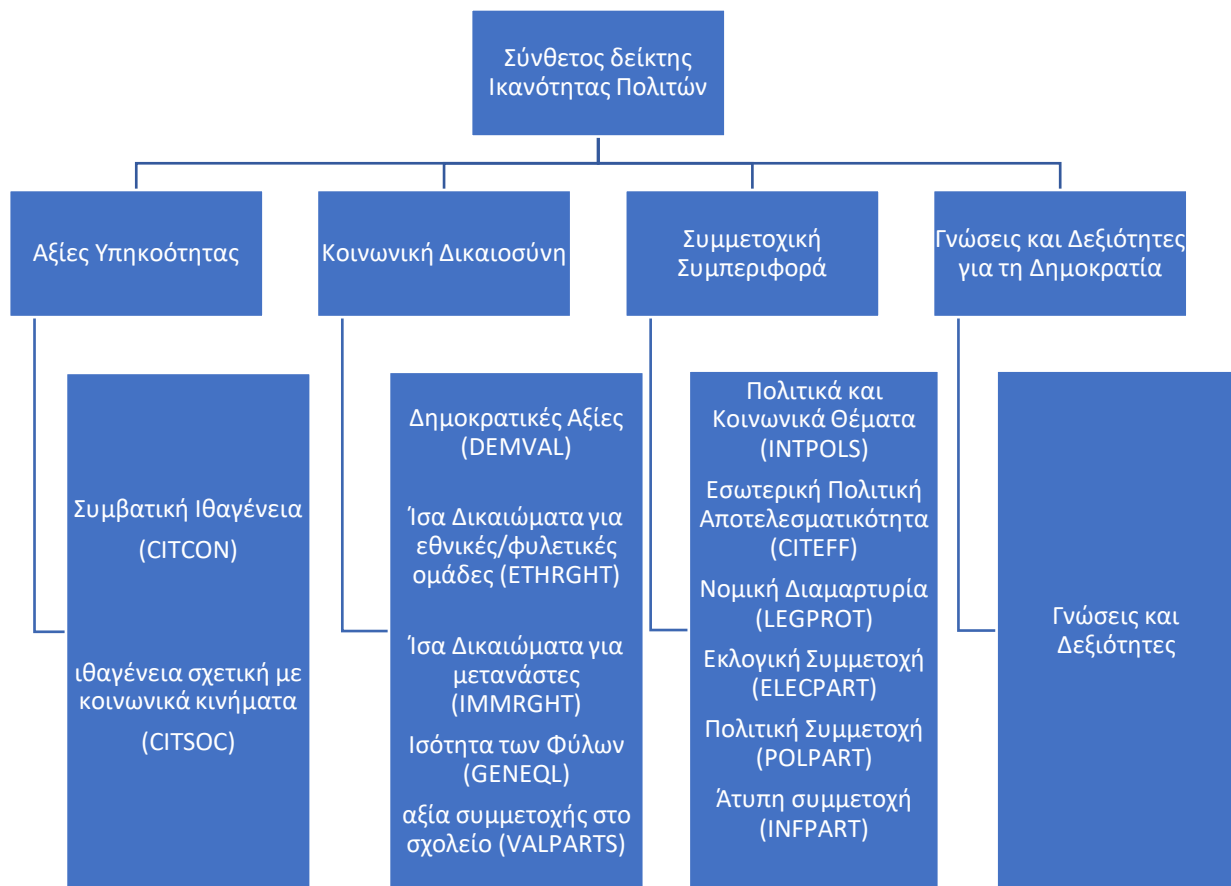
Σύνθετος δείκτης Ικανότητας Πολιτών

Αξίες Υπηκοότητας

Κοινωνική Δικαιοσύνη

Συμμετοχική Συμπεριφορά

Γνώσεις και Δεξιότητες για τη Δημοκρατία

Συμβατική Ιθαγένεια (CITCON)

ιθαγένεια σχετική με κοινωνικά κινήματα (CITSOC)

Δημοκρατικές Αξίες (DEMVAL)

Ίσα Δικαιώματα για εθνικές/φυλετικές ομάδες (ETHRGHT)

Ίσα Δικαιώματα για μετανάστες (IMMRGHT)

Ισότητα των Φύλων (GENEQL)

αξία συμμετοχής στο σχολείο (VALPARTS)

Πολιτικά και Κοινωνικά Θέματα (INTPOLS)

Εσωτερική Πολιτική Αποτελεσματικότητα (CITEFF)

Νομική Διαμαρτυρία (LEGPROT)

Εκλογική Συμμετοχή (ELECPART)

Πολιτική Συμμετοχή (POLPART)

Άτυπη συμμετοχή (INFPART)

Γνώσεις και Δεξιότητες